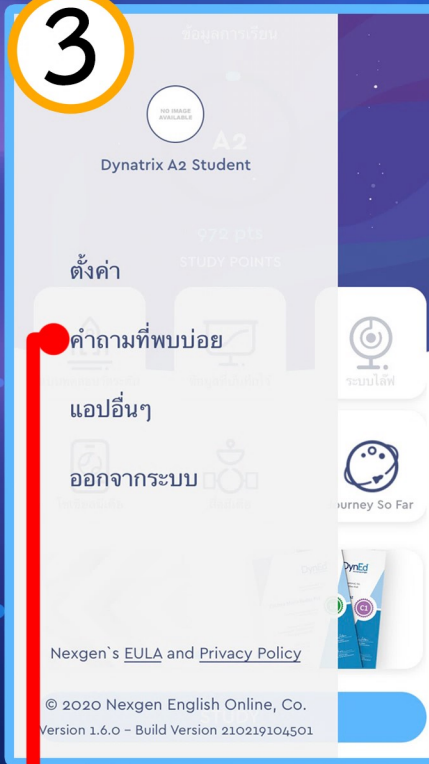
3

ข้อมูลการเรียน

NO IMAGE AVAILABLE

A2

Dynatrix A2 Student

972 pts

STUDY POINTS

ตั้งค่า

คำถามที่พบบ่อย

แอปอื่นๆ

ออกจากระบบ

ระบบไลฟ์

ourney So Far

DynEd

Nexgen`s EULA and Privacy Policy

© 2020 Nexgen English Online, Co.

Version 1.6.0 - Build Version 210219104501